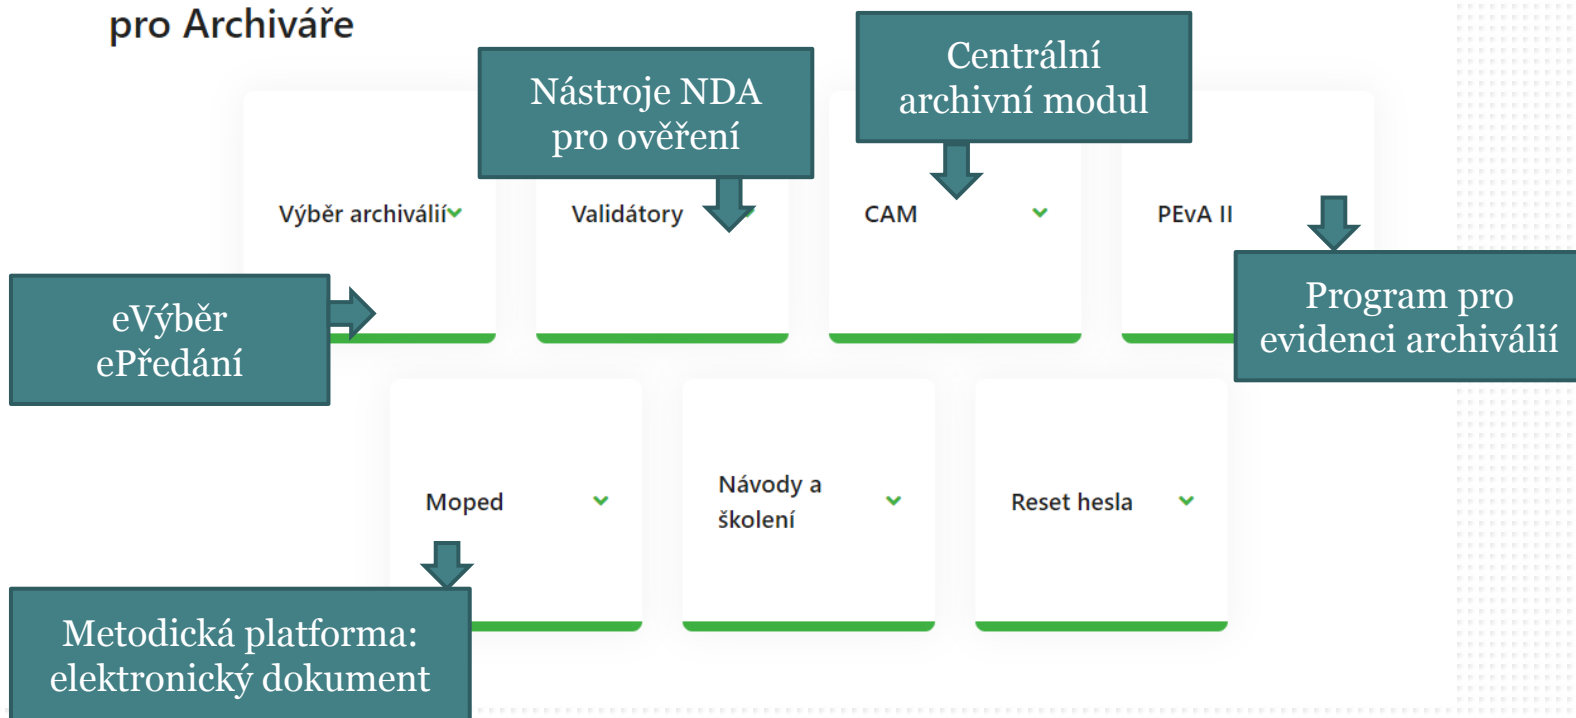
pro Archiváře

Nástroje NDA pro ověření

Centrální archivní modul

Výběr archiválií

Validátory

CAM

PEvA II

eVýběr ePředání

Program pro evidenci archiválií

Moped

Návody a školení

Reset hesla

Metodická platforma: elektronický dokument